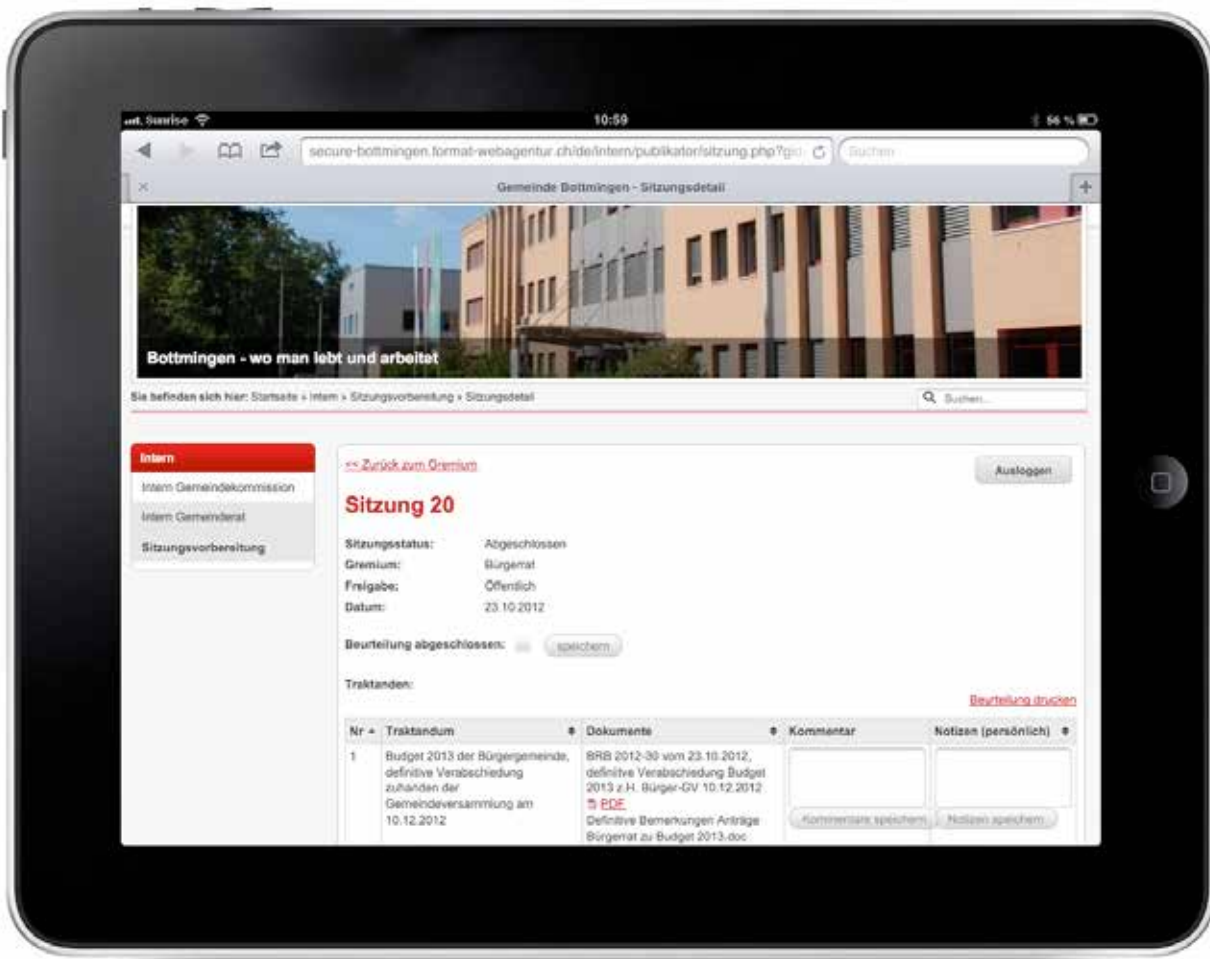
Sunrise 10:59 56 %

secure-bottmingen.format-webagentur.ch/de/intern/publikator/sitzung.php?gid Suchen

Gemeinde Bottmingen - Sitzungsdetail

Bottmingen - wo man lebt und arbeitet

Sie befinden sich hier: Startseite » Intern » Sitzungsvorbereitung » Sitzungsdetail

Suchen...

Intern
Intern Gemeindekommission
Intern Gemeinderat
Sitzungsvorbereitung

<< Zurück zum Gremium

Ausloggen

Sitzung 20

Sitzungsstatus: Abgeschlossen
Gremium: Bürgerrat
Freigabe: Öffentlich
Datum: 23.10.2012

Beurteilung abgeschlossen: speichern

Traktanden:

Beurteilung drucken

| Nr | Traktandum | Dokumente | Kommentar | Notizen (persönlich) |
|---|---|---|---|---|
| 1 | Budget 2013 der Bürgergemeinde, definitive Verabschiedung zuhanden der Gemeindeversammlung am 10.12.2012 | BRB 2012-30 vom 23.10.2012, definitive Verabschiedung Budget 2013 z.H. Bürger-GV 10.12.2012 PDF Definitive Bemerkungen Anträge Bürgerrat zu Budget 2013.doc | Kommentare speichern | Notizen speichern |